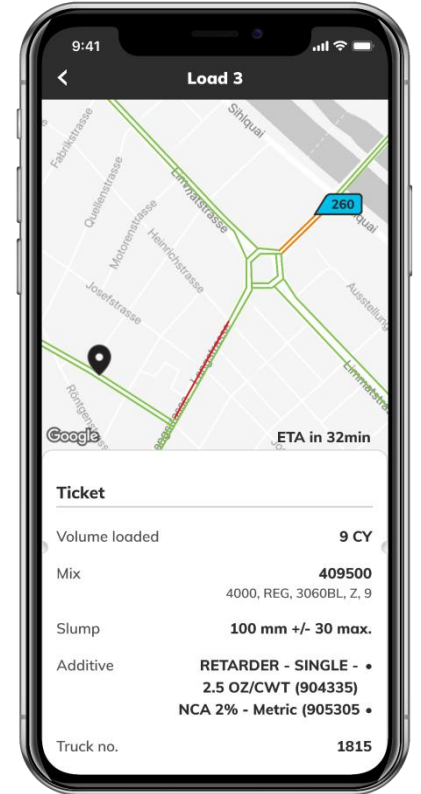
9:41

Load 3

Sihlquai
Fabrikstrasse
Limmatstrasse
Quellenstrasse
Motorenstrasse
Heinrichstrasse
260
Josefstrasse
Ausstellung
Limmatstrasse
Röntgenstrasse
Langstrasse
Google
ETA in 32min

Ticket

Volume loaded 9 CY

Mix 409500
4000, REG, 3060BL, Z, 9

Slump 100 mm +/- 30 max.

Additive RETARDER - SINGLE - •
2.5 OZ/CWT (904335)
NCA 2% - Metric (905305 •

Truck no. 1815